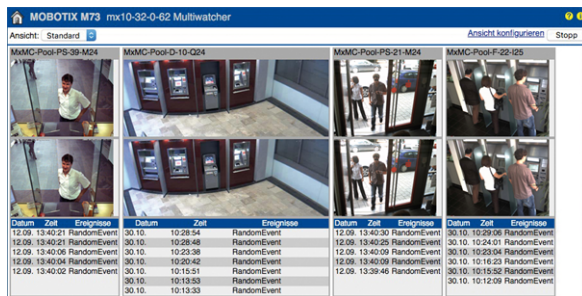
MOBOTIX M73 mx10-32-0-62 Multiwatcher

Ansicht: Standard

Ansicht konfigurieren

Stopp

MxMC-Pool-PS-39-M24

| Datum | Zeit | Ereignisse |
|---|---|---|
| 12.09. | 13:40:21 | RandomEvent |
| 12.09. | 13:40:21 | RandomEvent |
| 12.09. | 13:40:06 | RandomEvent |
| 12.09. | 13:40:04 | RandomEvent |
| 12.09. | 13:40:02 | RandomEvent |

MxMC-Pool-D-10-Q24

| Datum | Zeit | Ereignisse |
|---|---|---|
| 30.10. | 10:28:54 | RandomEvent |
| 30.10. | 10:28:48 | RandomEvent |
| 30.10. | 10:23:38 | RandomEvent |
| 30.10. | 10:20:42 | RandomEvent |
| 30.10. | 10:15:51 | RandomEvent |
| 30.10. | 10:13:53 | RandomEvent |
| 30.10. | 10:13:33 | RandomEvent |

MxMC-Pool-PS-21-M24

| Datum | Zeit | Ereignisse |
|---|---|---|
| 12.09. | 13:40:30 | RandomEvent |
| 12.09. | 13:40:25 | RandomEvent |
| 12.09. | 13:40:25 | RandomEvent |
| 12.09. | 13:40:09 | RandomEvent |
| 12.09. | 13:39:46 | RandomEvent |

MxMC-Pool-F-22-I25

| Datum | Zeit | Ereignisse |
|---|---|---|
| 30.10. | 10:29:06 | RandomEvent |
| 30.10. | 10:24:01 | RandomEvent |
| 30.10. | 10:23:04 | RandomEvent |
| 30.10. | 10:16:23 | RandomEvent |
| 30.10. | 10:15:52 | RandomEvent |
| 30.10. | 10:12:09 | RandomEvent |